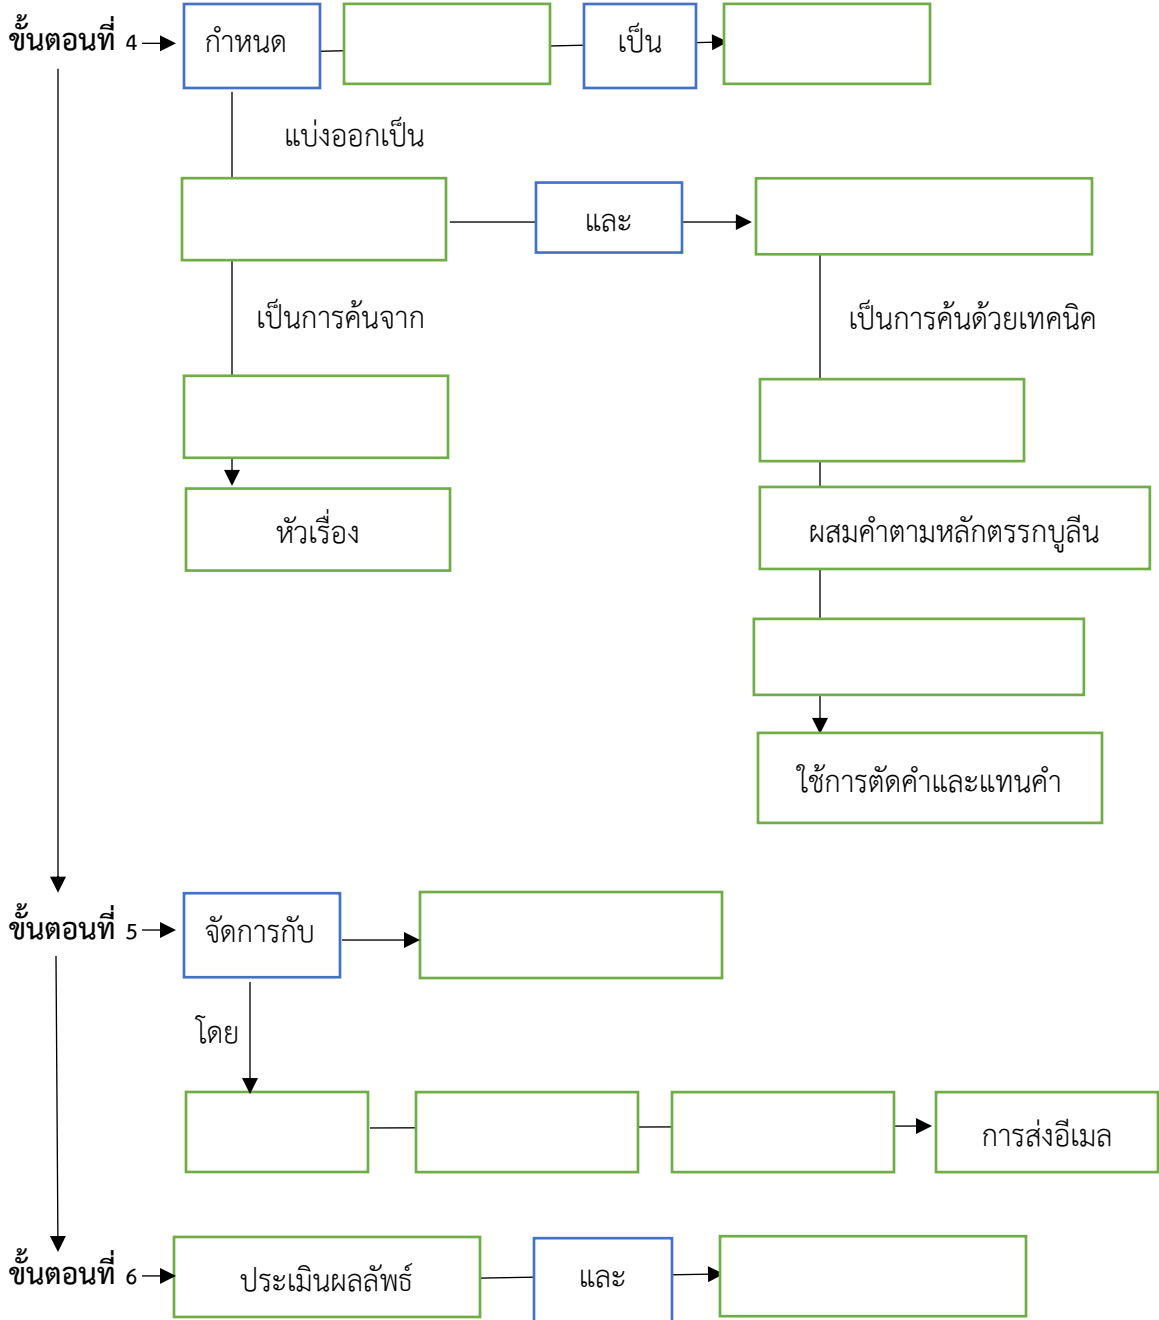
ขั้นตอนที่ 4

กำหนด

เป็น

แบ่งออกเป็น

และ

เป็นการค้นจาก

เป็นการค้นด้วยเทคนิค

หัวเรื่อง

ผสมคำตามหลักตรรกบูลีน

ใช้การตัดคำและแทนคำ

ขั้นตอนที่ 5

จัดการกับ

โดย

การส่งอีเมล

ขั้นตอนที่ 6

ประเมินผลลัพธ์

และ